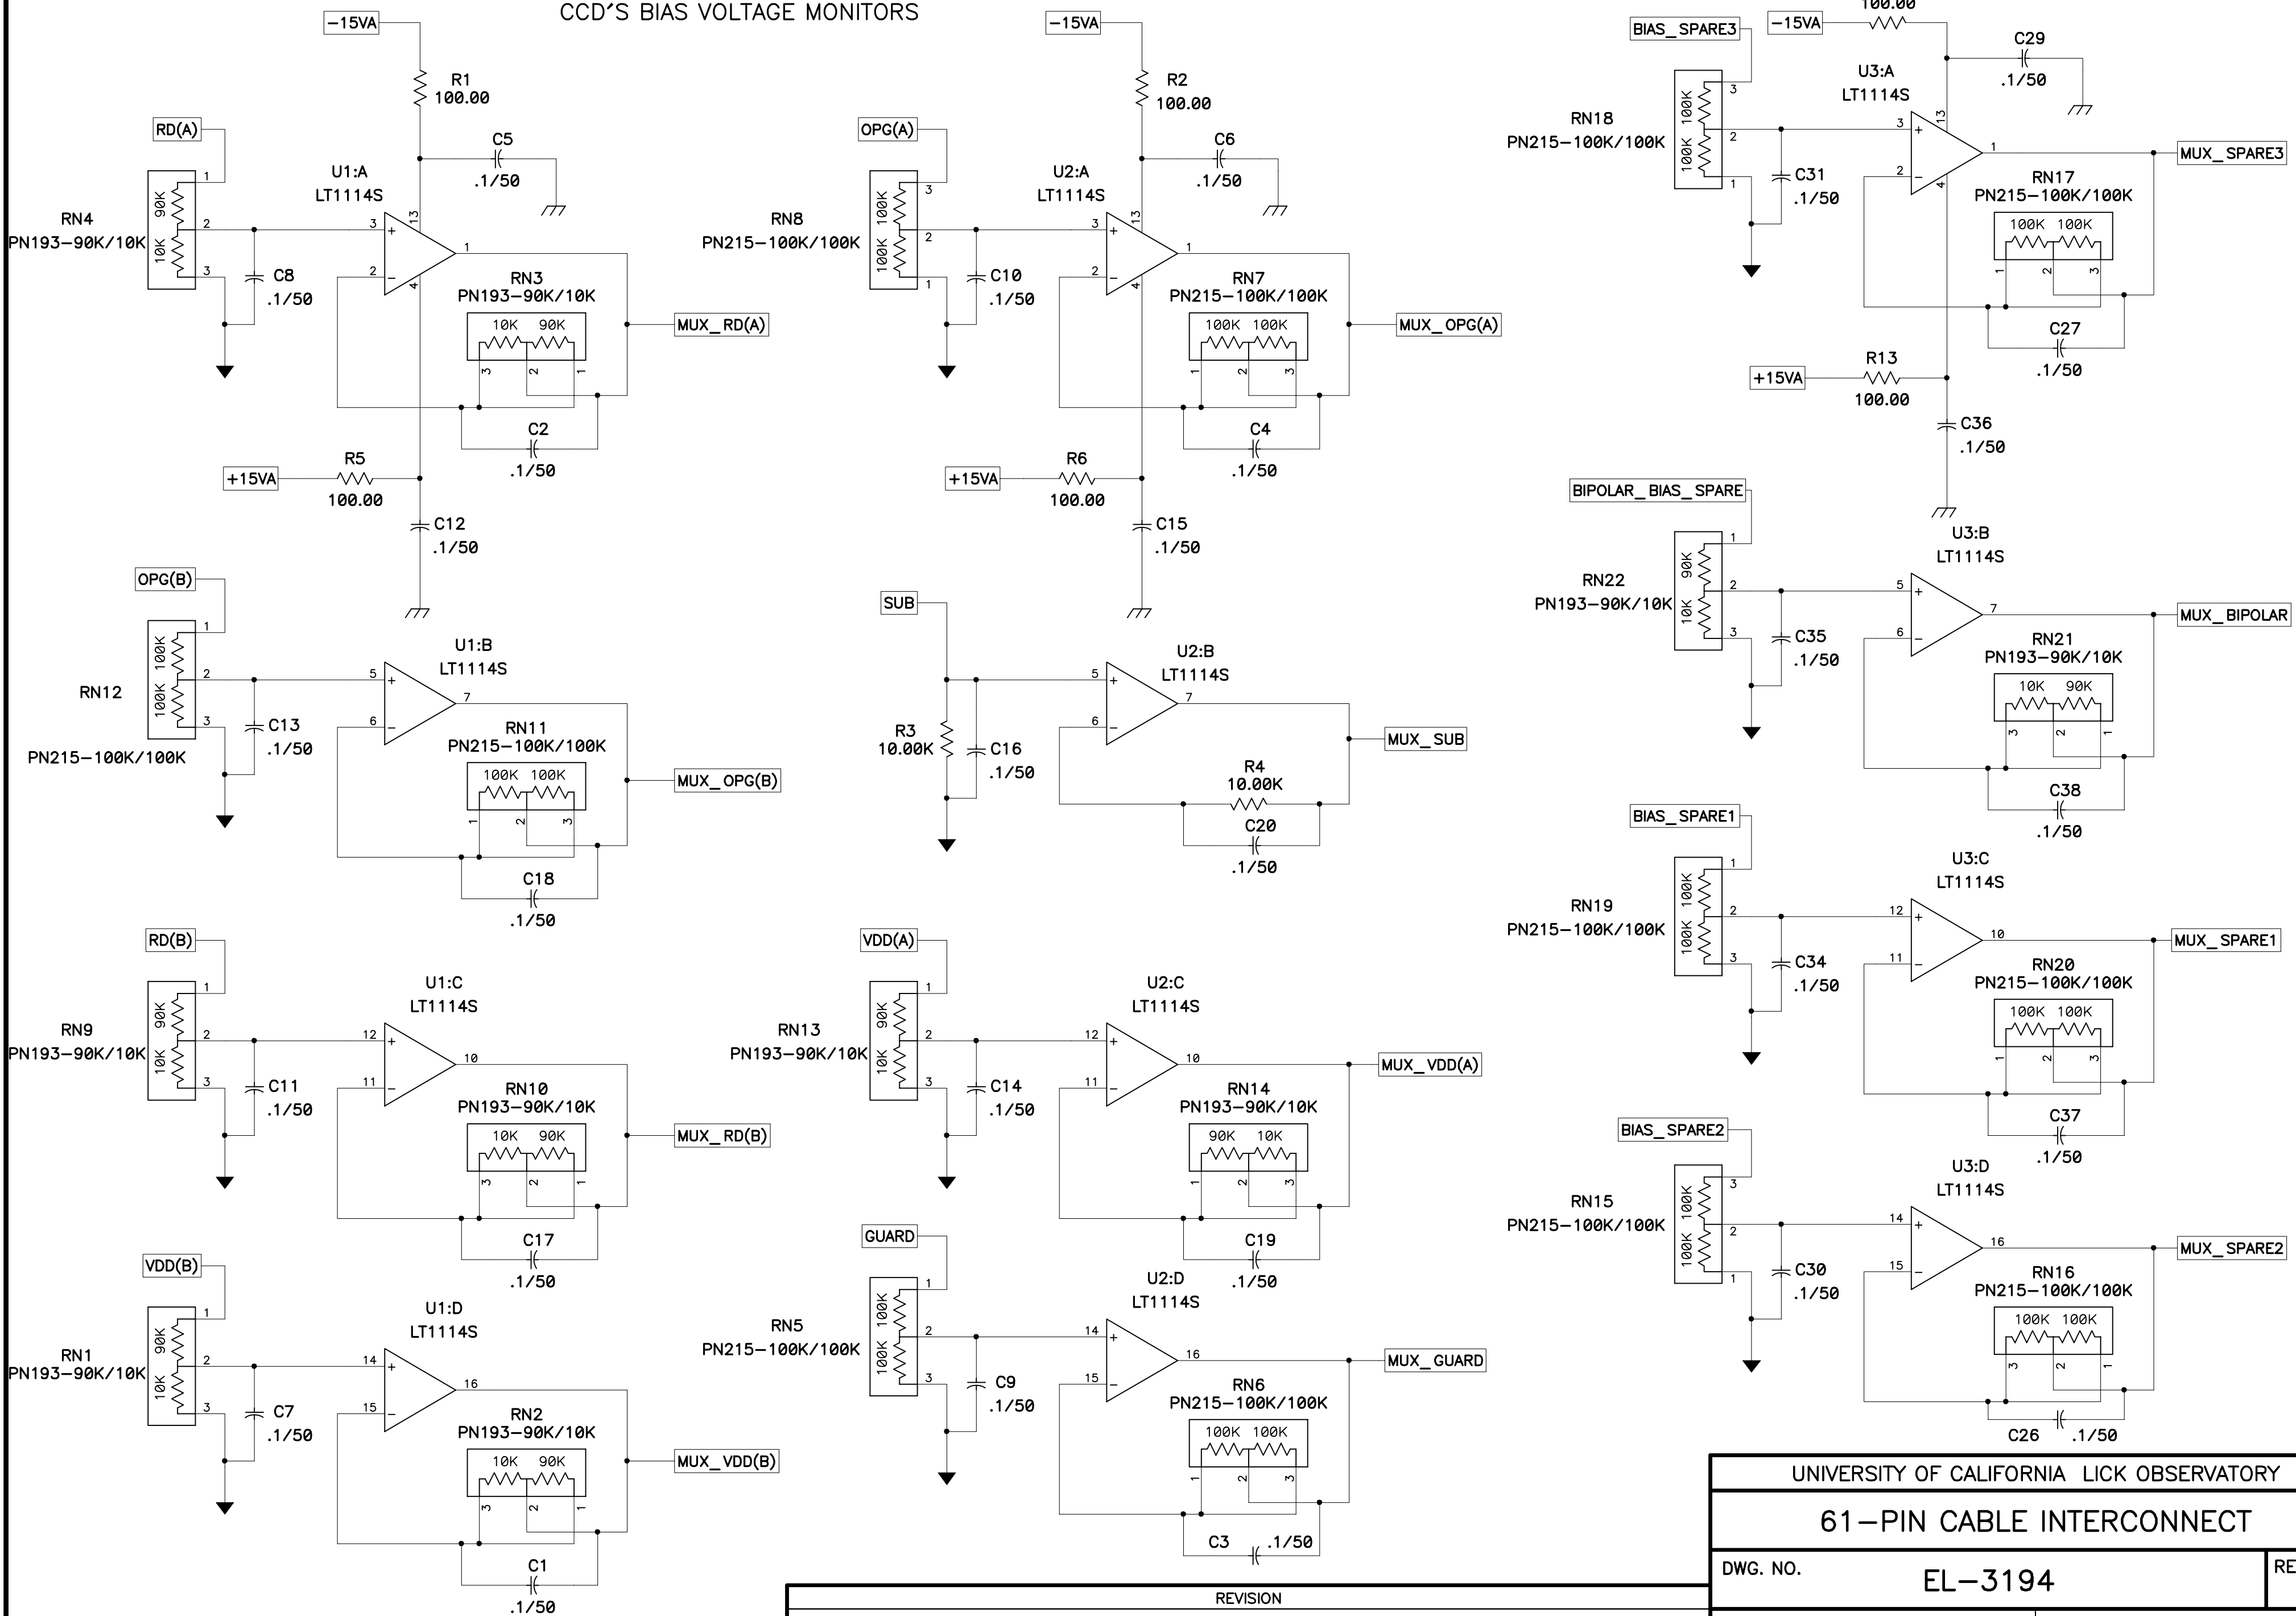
CCD'S BIAS VOLTAGE MONITORS

−15VA
R1
100.00
C5
.1/50
RD(A)
U1:A
LT1114S
RN4
PN193−90K/10K
90K
10K
C8
.1/50
RN3
PN193−90K/10K
10K 90K
MUX_RD(A)
C2
.1/50
+15VA
R5
100.00
C12
.1/50

−15VA
R2
100.00
C6
.1/50
OPG(A)
U2:A
LT1114S
RN8
PN215−100K/100K
100K
100K
C10
.1/50
RN7
PN215−100K/100K
100K 100K
MUX_OPG(A)
C4
.1/50
+15VA
R6
100.00
C15
.1/50

BIAS_SPARE3
−15VA
100.00
C29
.1/50
U3:A
LT1114S
RN18
PN215−100K/100K
100K
100K
C31
.1/50
MUX_SPARE3
RN17
PN215−100K/100K
100K 100K
C27
.1/50
+15VA
R13
100.00
C36
.1/50

OPG(B)
RN12
100K
100K
PN215−100K/100K
C13
.1/50
U1:B
LT1114S
RN11
PN215−100K/100K
100K 100K
MUX_OPG(B)
C18
.1/50

SUB
R3
10.00K
C16
.1/50
U2:B
LT1114S
MUX_SUB
R4
10.00K
C20
.1/50

BIPOLAR_BIAS_SPARE
U3:B
LT1114S
RN22
PN193−90K/10K
90K
10K
C35
.1/50
MUX_BIPOLAR
RN21
PN193−90K/10K
10K 90K
C38
.1/50

RD(B)
RN9
PN193−90K/10K
90K
10K
C11
.1/50
U1:C
LT1114S
RN10
PN193−90K/10K
10K 90K
MUX_RD(B)
C17
.1/50

VDD(A)
RN13
PN193−90K/10K
90K
10K
C14
.1/50
U2:C
LT1114S
MUX_VDD(A)
RN14
PN193−90K/10K
90K 10K
C19
.1/50

BIAS_SPARE1
U3:C
LT1114S
RN19
PN215−100K/100K
100K
100K
C34
.1/50
MUX_SPARE1
RN20
PN215−100K/100K
100K 100K
C37
.1/50

VDD(B)
RN1
PN193−90K/10K
90K
10K
C7
.1/50
U1:D
LT1114S
RN2
PN193−90K/10K
10K 90K
MUX_VDD(B)
C1
.1/50

GUARD
RN5
PN215−100K/100K
100K
100K
C9
.1/50
U2:D
LT1114S
MUX_GUARD
RN6
PN215−100K/100K
100K 100K
C3 .1/50

BIAS_SPARE2
U3:D
LT1114S
RN15
PN215−100K/100K
100K
100K
C30
.1/50
MUX_SPARE2
RN16
PN215−100K/100K
100K 100K
C26 .1/50

UNIVERSITY OF CALIFORNIA LICK OBSERVATORY
61−PIN CABLE INTERCONNECT
DWG. NO.
EL−3194
RE
REVISION